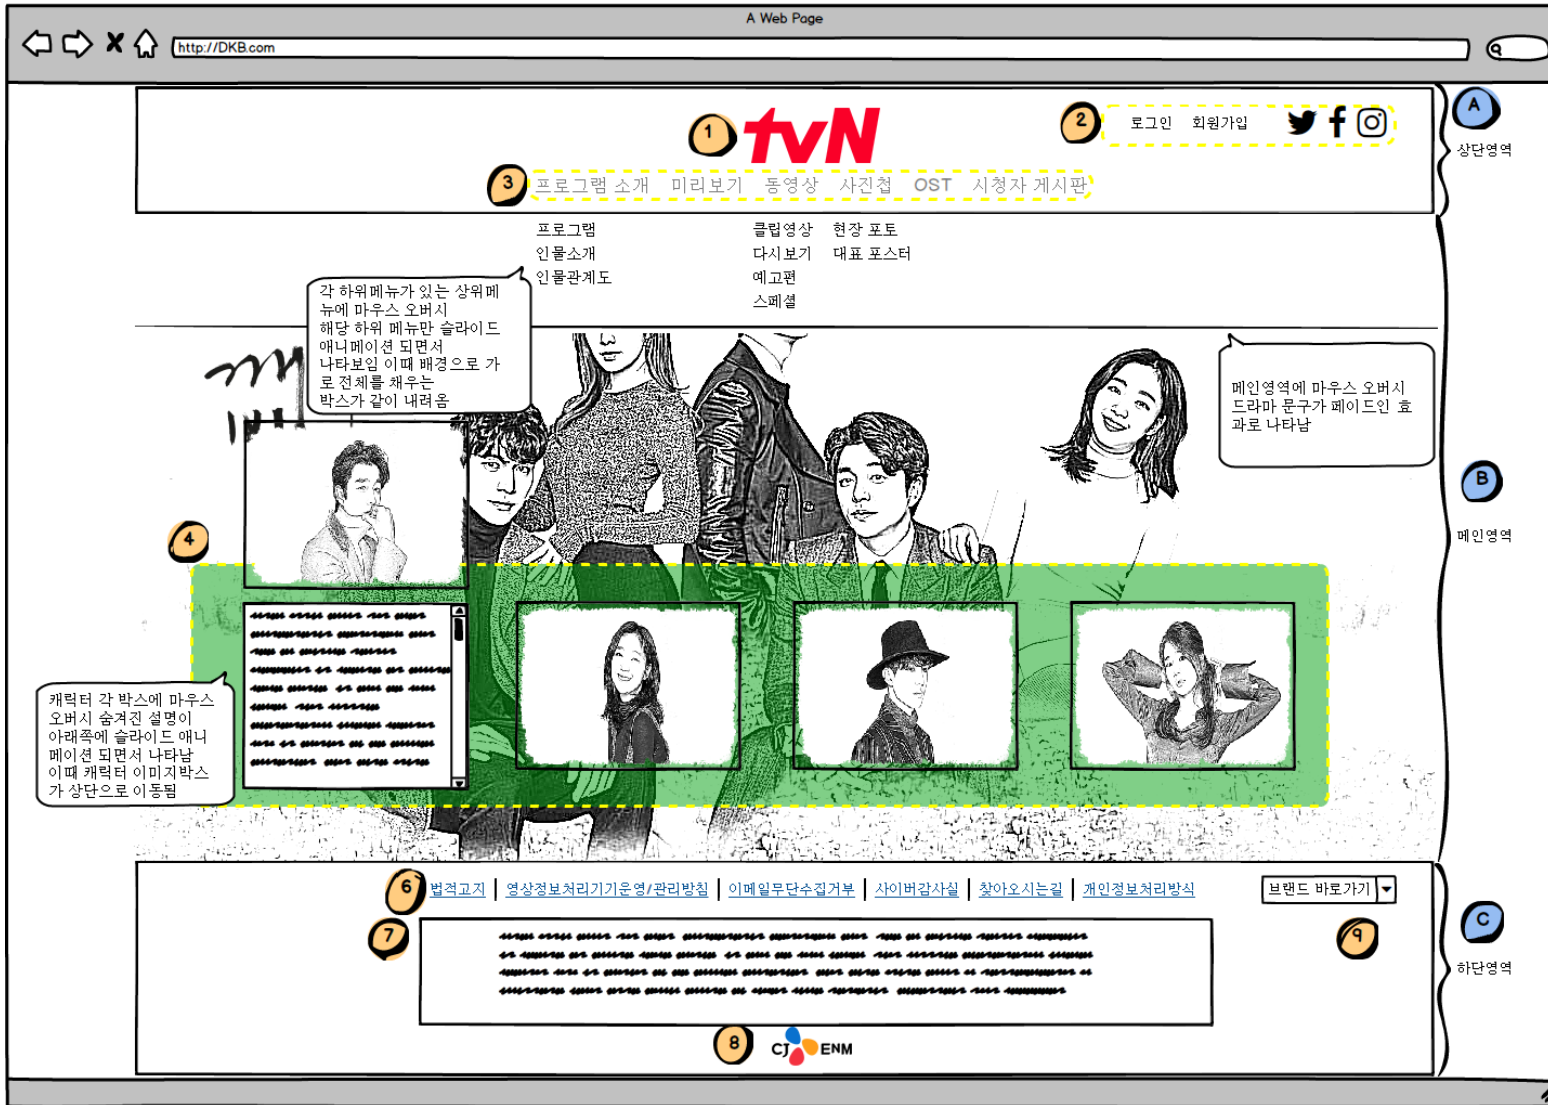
A Web Page

http://DKB.com

1 tvN

2 로그인 회원가입

A 상단영역

3 프로그램 소개 미리보기 동영상 사진첩 OST 시청자 게시판

프로그램
인물소개
인물관계도

클립영상
다시보기
예고편
스페셜

현장 포토
대표 포스터

각 하위메뉴가 있는 상위메뉴에 마우스 오버시 해당 하위 메뉴만 슬라이드 애니메이션 되면서 나타나보임 이때 배경으로 가로 전체를 채우는 박스가 같이 내려옴

메인영역에 마우스 오버시 드라마 문구가 페이드인 효과로 나타남

B 메인영역

4

캐릭터 각 박스에 마우스 오버시 숨겨진 설명이 아래쪽에 슬라이드 애니메이션 되면서 나타남 이때 캐릭터 이미지박스가 상단으로 이동됨

6 법적고지 | 영상정보처리기기운영/관리방침 | 이메일무단수집거부 | 사이버감사실 | 찾아오시는길 | 개인정보처리방식

브랜드 바로가기

7

9

C 하단영역

8 CJ ENM